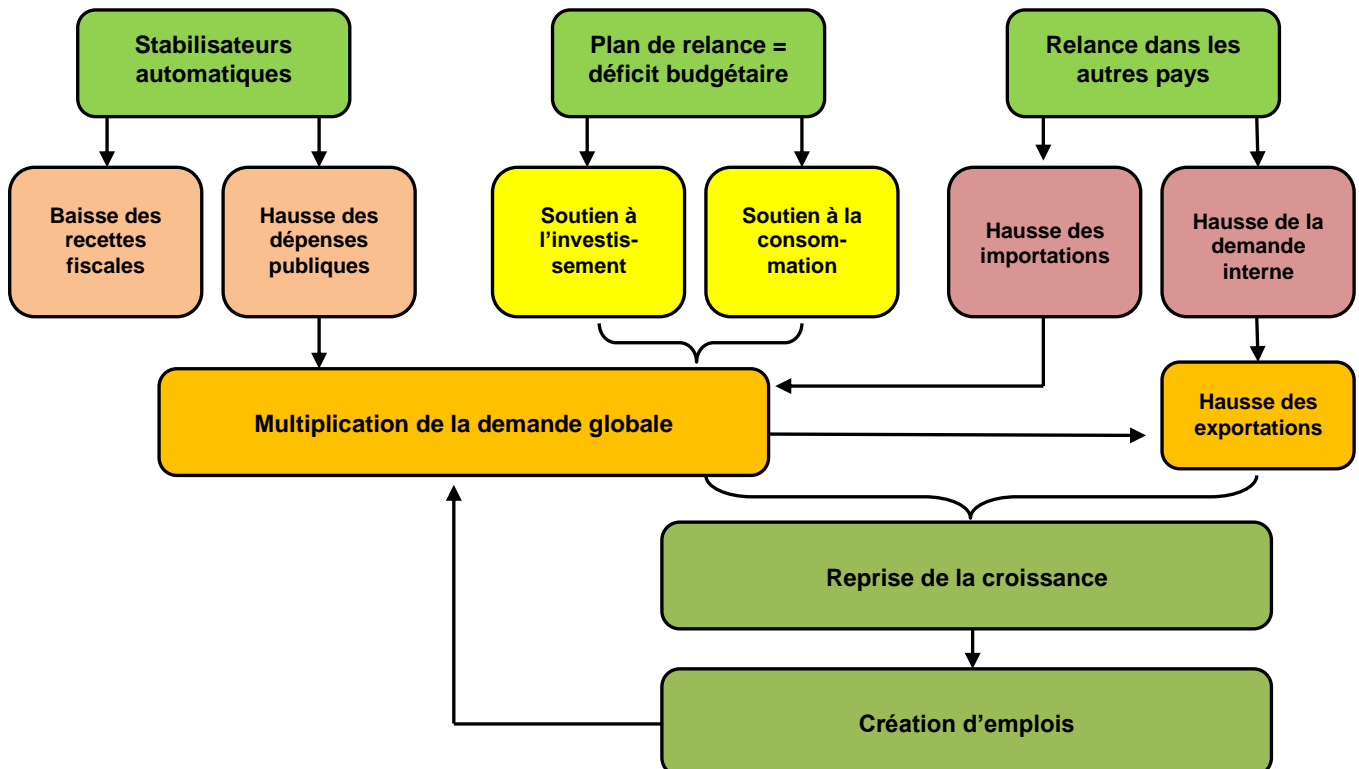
Stabilisateurs automatiques

Plan de relance = déficit budgétaire

Relance dans les autres pays

Baisse des recettes fiscales

Hausse des dépenses publiques

Soutien à l'investissement

Soutien à la consommation

Hausse des importations

Hausse de la demande interne

Multiplication de la demande globale

Hausse des exportations

Reprise de la croissance

Création d'emplois